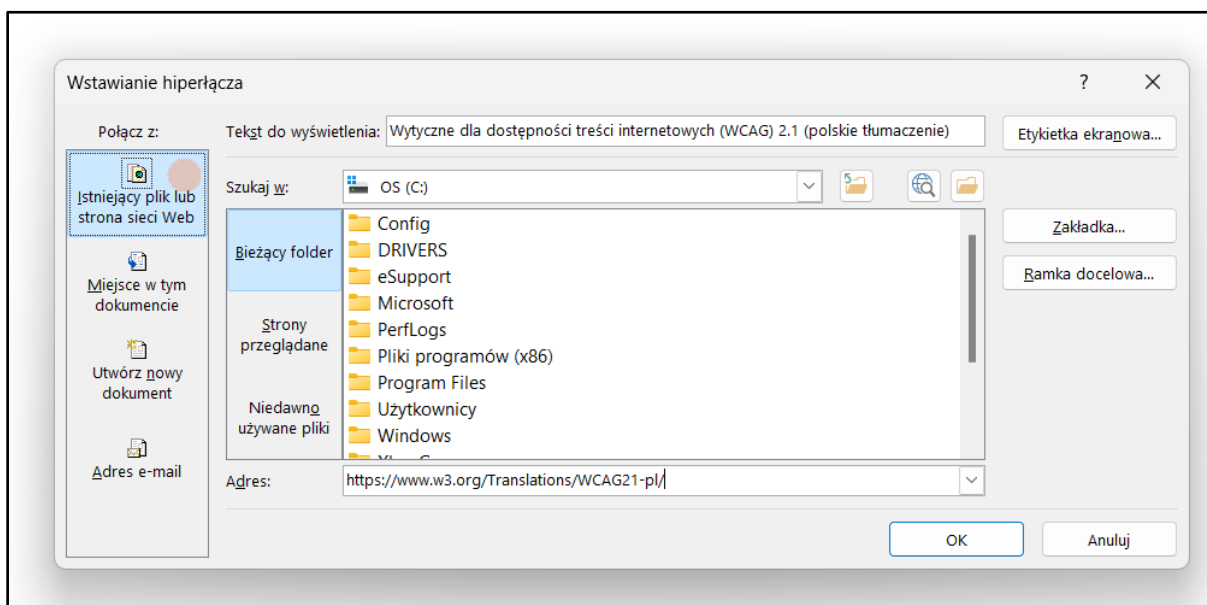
Wstawianie hiperłącza

?

Połącz z:

Istniejący plik lub strona sieci Web

Miejsce w tym dokumencie

Utwórz nowy dokument

Adres e-mail

Tekst do wyświetlenia: Wytyczne dla dostępności treści internetowych (WCAG) 2.1 (polskie tłumaczenie)

Etykietka ekranowa...

Szukaj w: OS (C:)

Bieżący folder

Strony przeglądane

Niedawno używane pliki

Config
DRIVERS
eSupport
Microsoft
PerfLogs
Pliki programów (x86)
Program Files
Użytkownicy
Windows
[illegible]

Zakładka...

Ramka docelowa...

Adres: https://www.w3.org/Translations/WCAG21-pl/

OK

Anuluj